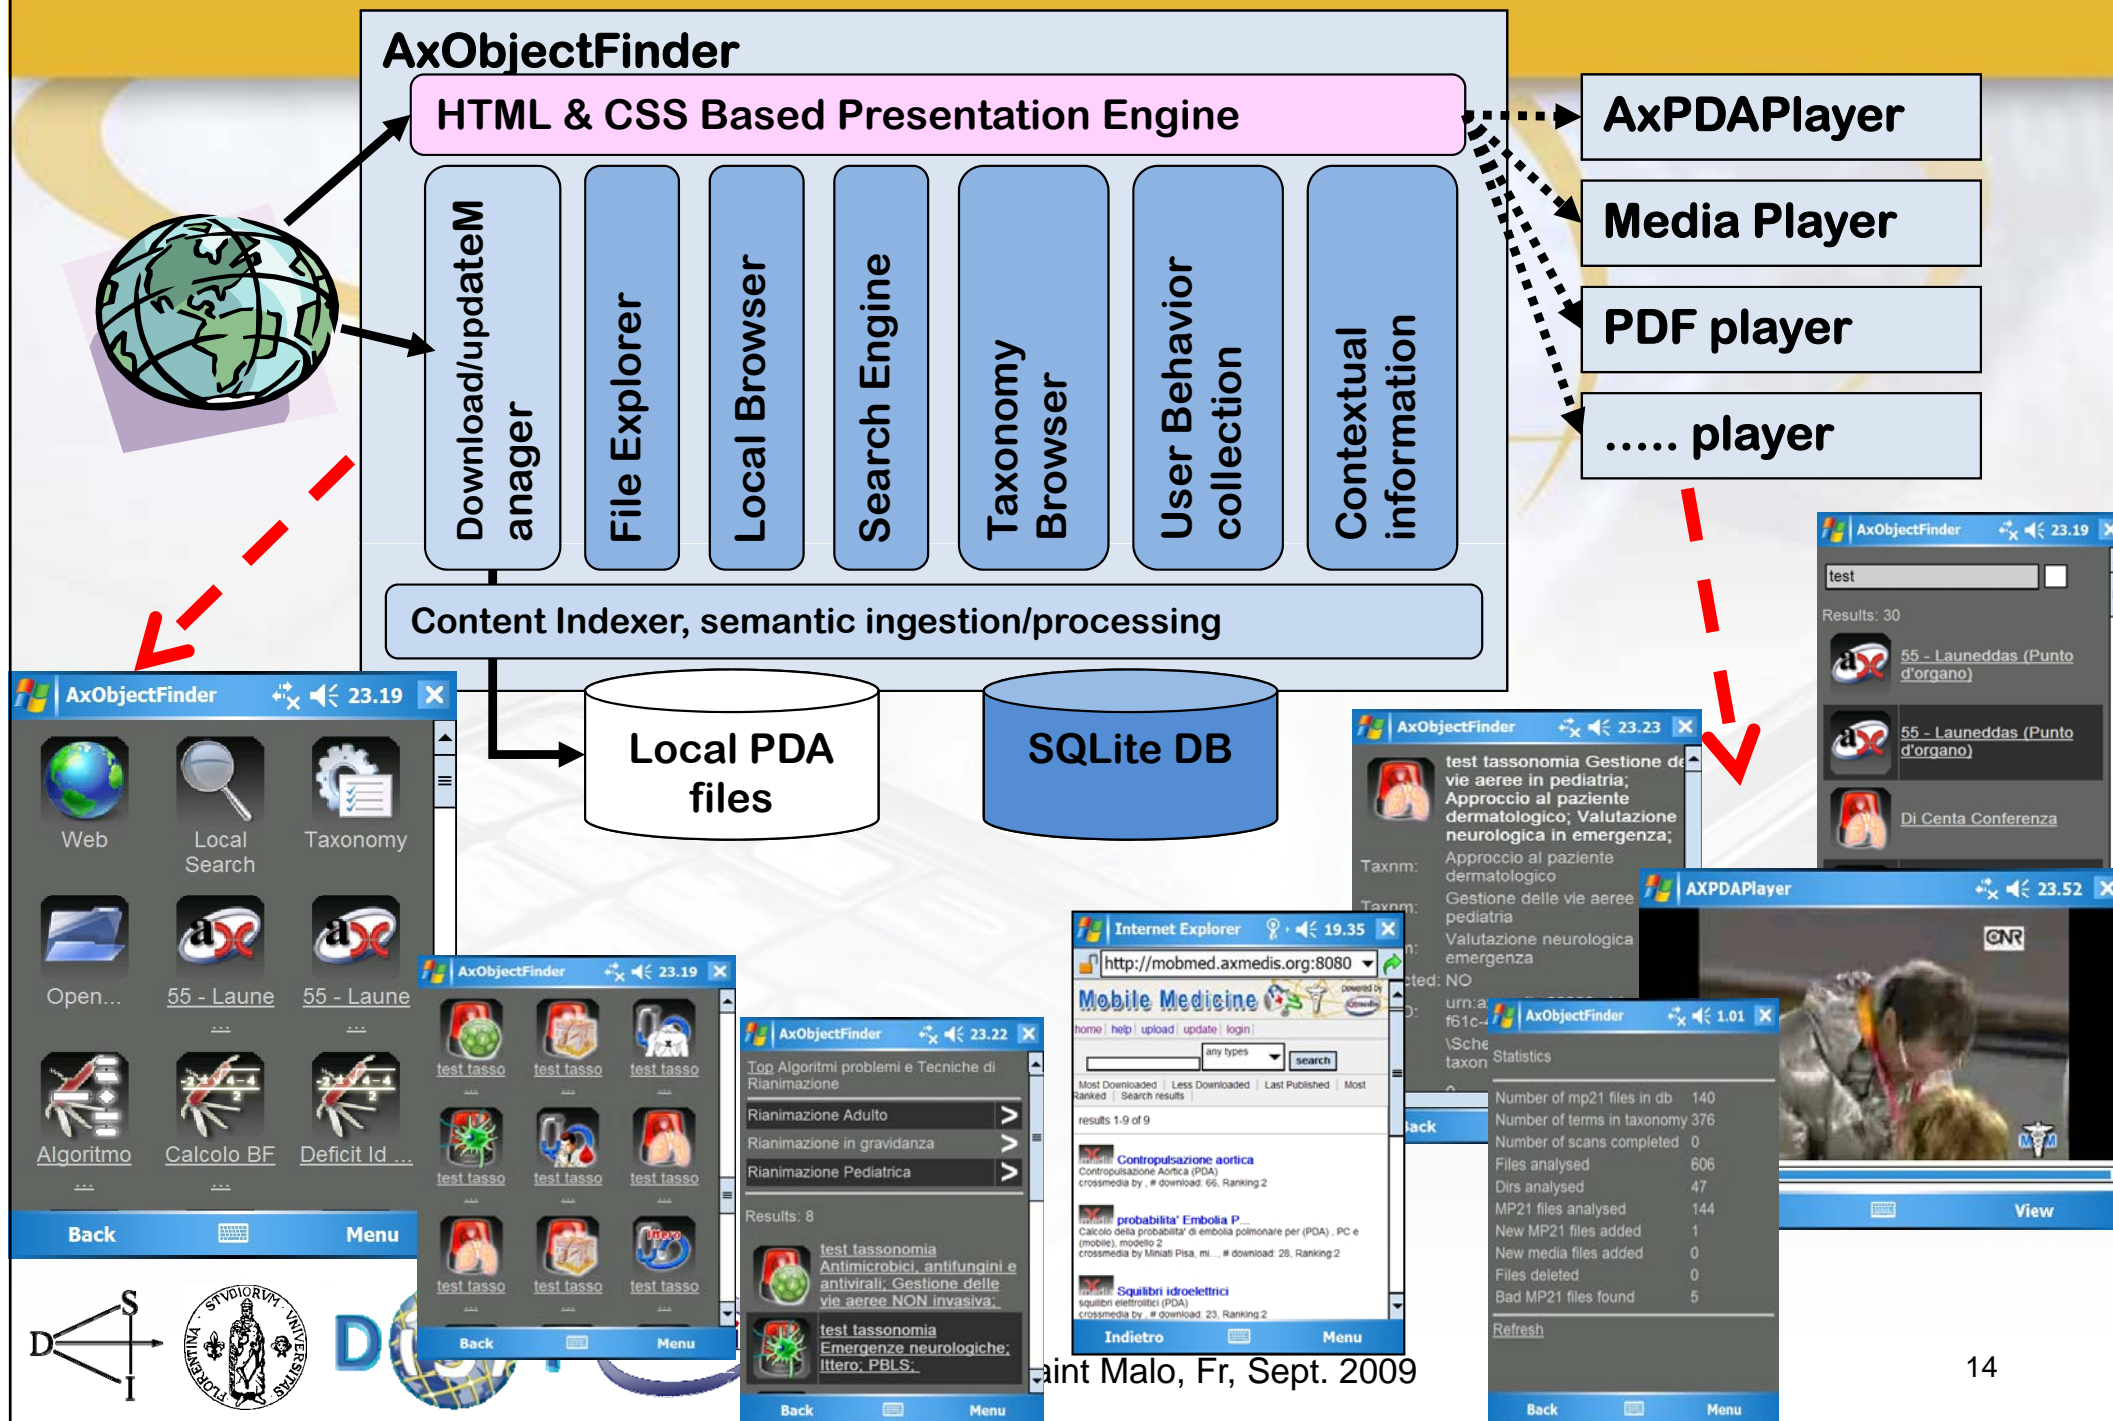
AxObjectFinder

HTML & CSS Based Presentation Engine

Download/updateManager

File Explorer

Local Browser

Search Engine

Taxonomy Browser

User Behavior collection

Contextual information

Content Indexer, semantic ingestion/processing

Local PDA files

SQLite DB

AxPDAPlayer

Media Player

PDF player

..... player

AxObjectFinder 23.19
Web
Local Search
Taxonomy
Open...
55 - Laune ...
55 - Laune ...
Algoritmo ...
Calcolo BF ...
Deficit Id ...
Back
Menu

AxObjectFinder 23.19
test tasso ...
test tasso ...
test tasso ...
test tasso ...
test tasso ...
test tasso ...
test tasso ...
test tasso ...
test tasso ...
Back
Menu

AxObjectFinder 23.22
Top Algoritmi problemi e Tecniche di Rianimazione
Rianimazione Adulto
Rianimazione in gravidanza
Rianimazione Pediatrica
Results: 8
test tassonomia Antimicrobici, antifungini e antivirali; Gestione delle vie aeree NON invasiva;
test tassonomia Emergenze neurologiche; Ittero; PBLS;
Back
Menu

Internet Explorer 19.35
http://mobmed.axmedis.org:8080
Mobile Medicine
home | help | upload | update | login
any types
search
Most Downloaded | Less Downloaded | Last Published | Most Ranked | Search results
results 1-9 of 9
Contropulsazione aortica
Contropulsazione Aortica (PDA)
crossmedia by , # download: 66, Ranking:2
probabilita' Embolia P...
Calcolo della probabilita' di embolia polmonare per (PDA) , PC e (mobile), modello 2
crossmedia by Miniati Pisa, mi..., # download: 28, Ranking:2
Squilibri idroelettrici
squilibri elettrolitici (PDA)
crossmedia by , # download: 23, Ranking:2
Indietro
Menu

AxObjectFinder 23.23
test tassonomia Gestione delle vie aeree in pediatria; Approccio al paziente dermatologico; Valutazione neurologica in emergenza;
Taxnm: Approccio al paziente dermatologico
Taxnm: Gestione delle vie aeree pediatria
Valutazione neurologica emergenza
cted: NO
urn:a
f61c-
\Sche
taxon
ack

AxObjectFinder 23.19
test
Results: 30
55 - Launeddas (Punto d'organo)
55 - Launeddas (Punto d'organo)
Di Centa Conferenza

AXPDAPlayer 23.52
View

AxObjectFinder 1.01
Statistics
Number of mp21 files in db 140
Number of terms in taxonomy 376
Number of scans completed 0
Files analysed 606
Dirs analysed 47
MP21 files analysed 144
New MP21 files added 1
New media files added 0
Files deleted 0
Bad MP21 files found 5
Refresh
Back
Menu

aint Malo, Fr, Sept. 2009

14

STVDIORVM UNIVERSITAS FLORENTINA